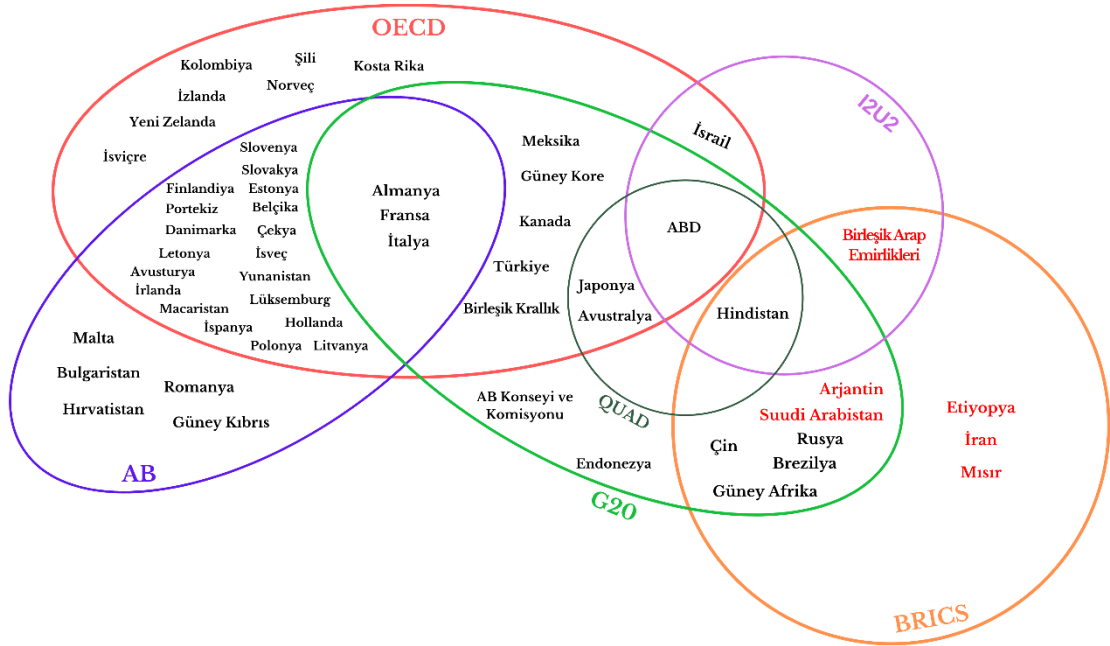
OECD

Kolombiya
Şili
Kosta Rika
Norveç
İzlanda
Yeni Zelanda
İsviçre

Slovenya
Slovakya
Finlandiya
Estonya
Portekiz
Belçika
Danimarka
Çekya
Letonya
İsveç
Avusturya
İrlanda
Yunanistan
Macaristan
Lüksemburg
İspanya
Hollanda
Polonya
Litvanya

Almanya
Fransa
İtalya

Meksika
Güney Kore
Kanada
Türkiye
Birleşik Krallık

I2U2
İsrail
ABD
Birleşik Arap Emirlikleri

Japonya
Avustralya
Hindistan
QUAD

Malta
Bulgaristan
Romanya
Hırvatistan
Güney Kıbrıs
AB

AB Konseyi ve Komisyonu
Endonezya
G20

Arjantin
Suudi Arabistan
Çin
Rusya
Brezilya
Güney Afrika

Etiyopya
İran
Mısır
BRICS